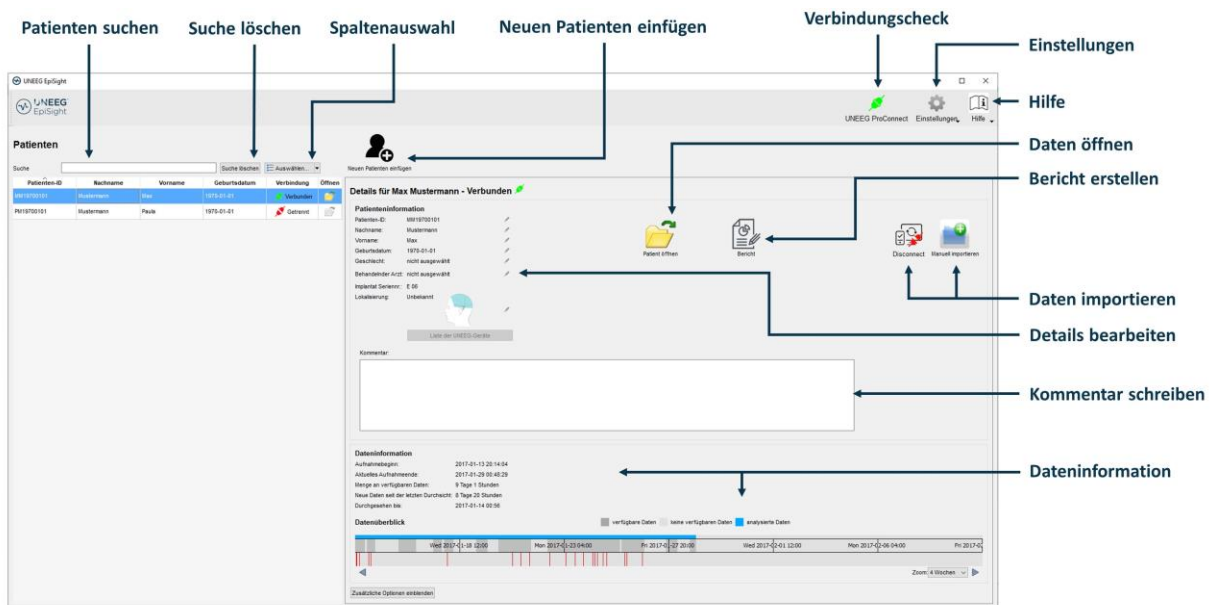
Patienten suchen

Suche löschen

Spaltenauswahl

Neuen Patienten einfügen

Verbindungscheck

Einstellungen

Hilfe

Daten öffnen

Bericht erstellen

Daten importieren

Details bearbeiten

Kommentar schreiben

Dateninformation

UNEEG EpiSight

UNEEG EpiSight

UNEEG ProConnect

Einstellungen

Hilfe

Patienten

Suche

Suche löschen

Auswählen...

| Patienten-ID | Nachname | Vorname | Geburtsdatum | Verbindung | Öffnen |
|---|---|---|---|---|---|
| MM19700101 | Mustermann | Max | 1970-01-01 | Verbunden | |
| PM19700101 | Mustermann | Paule | 1970-01-01 | Getrennt | |

Neuen Patienten einfügen

Details für Max Mustermann - Verbunden

Patienteninformation

Patienten-ID: MM19700101

Nachname: Mustermann

Vorname: Max

Geburtsdatum: 1970-01-01

Geschlecht: nicht ausgewählt

Behandelnder Arzt: nicht ausgewählt

Implantat Seriennr.: E 00

Lokalisierung: Unbekannt

Liste der UNEEG-Geräte

Patient öffnen

Bericht

Disconnect

Manuell importieren

Kommentar:

Dateninformation

Aufnahmebeginn: 2017-01-13 20:14:04

Aktuelles Aufnahmeende: 2017-01-29 00:48:29

Menge an verfügbaren Daten: 9 Tage 1 Stunden

Neue Daten seit der letzten Durchsicht: 8 Tage 20 Stunden

Durchgesehen bis: 2017-01-14 00:56

Datenüberblick

verfügbare Daten

keine verfügbaren Daten

analysierte Daten

Wed 2017-01-18 12:00

Mon 2017-01-23 04:00

Fri 2017-01-27 20:00

Wed 2017-02-01 12:00

Mon 2017-02-06 04:00

Fri 2017-0

Zoom: 4 Wochen

Zusätzliche Optionen einblenden